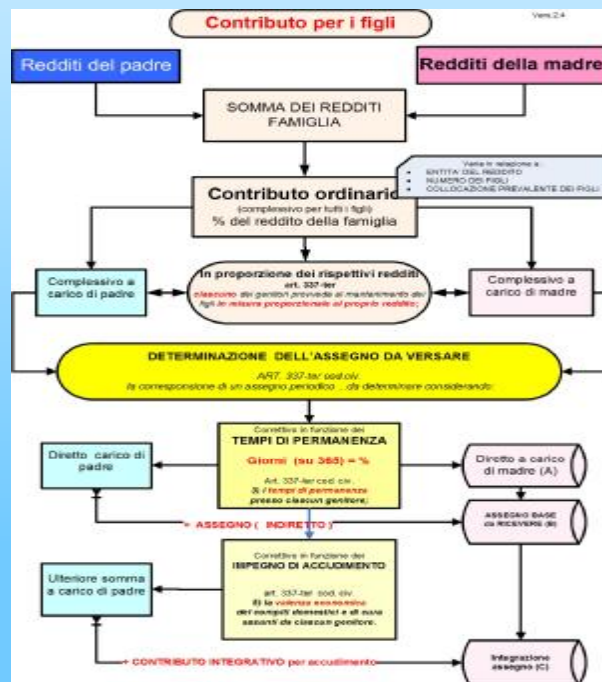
Contributo per i figli

Vers.2.4

Redditi del padre

Redditi della madre

SOMMA DEI REDDITI FAMIGLIA

Varia in relazione a:
- ENTITA' DEL REDDITO
- NUMERO DEI FIGLI
- COLLOCAZIONE PREVALENTE DEI FIGLI

Contributo ordinario
(complessivo per tutti i figli)
% del reddito della famiglia

Complessivo a carico di padre

In proporzione dei rispettivi redditi
art. 337-ter
ciascuno dei genitori provvede al mantenimento dei figli in misura proporzionale al proprio reddito;

Complessivo a carico di madre

DETERMINAZIONE DELL'ASSEGNO DA VERSARE
ART. 337-ter cod.civ.
la corresponsione di un assegno periodico ...da determinare considerando:

Diretto carico di padre

Correttivo in funzione dei
TEMPI DI PERMANENZA
Giorni (su 365) = %
Art. 337-ter cod.civ.
3) i tempi di permanenza presso ciascun genitore;

Diretto a carico di madre (A)

+ ASSEGNO (INDIRETTO)

ASSEGNO BASE da RICEVERE (B)

Ulteriore somma a carico di padre

Correttivo in funzione del
IMPEGNO DI ACCUDIMENTO
art. 337-ter cod. civ.
5) la valenza economica dei compiti domestici e di cura assunti da ciascun genitore.

+ CONTRIBUTO INTEGRATIVO per accudimento

Integrazione assegno (C)